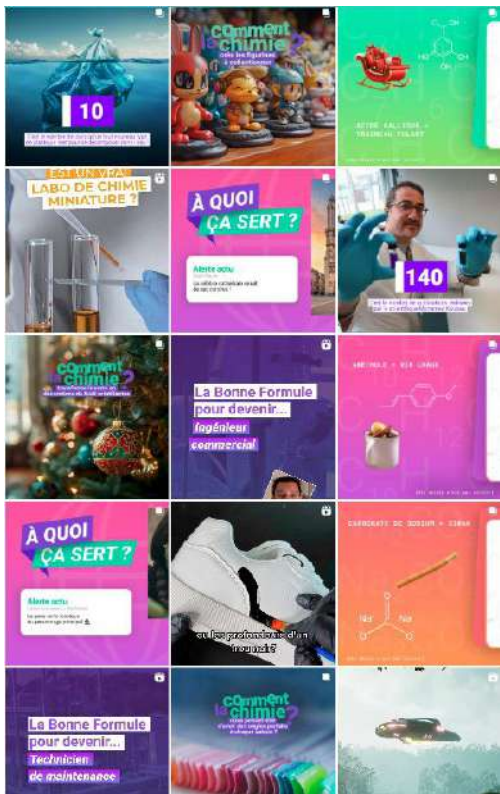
10

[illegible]

comment la chimie ?

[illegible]

ACIDE GALLIQUE + TRAINEAU FILANT

EST UN VRAI LABO DE CHIMIE MINIATURE ?

À QUOI ÇA SERT ?

Alerte actu

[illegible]

140

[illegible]

comment la chimie ?

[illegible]

La Bonne Formule pour devenir... Ingénieur commercial

ANETHOLE + VIN CHAUD

À QUOI ÇA SERT ?

Alerte actu

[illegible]

ou les profondeurs d'un trounds?

CARBONATE DE SODIUM + CIDRE

$Na^+$ $Na^+$

La Bonne Formule pour devenir... Technicien de maintenance

comment la chimie ?

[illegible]